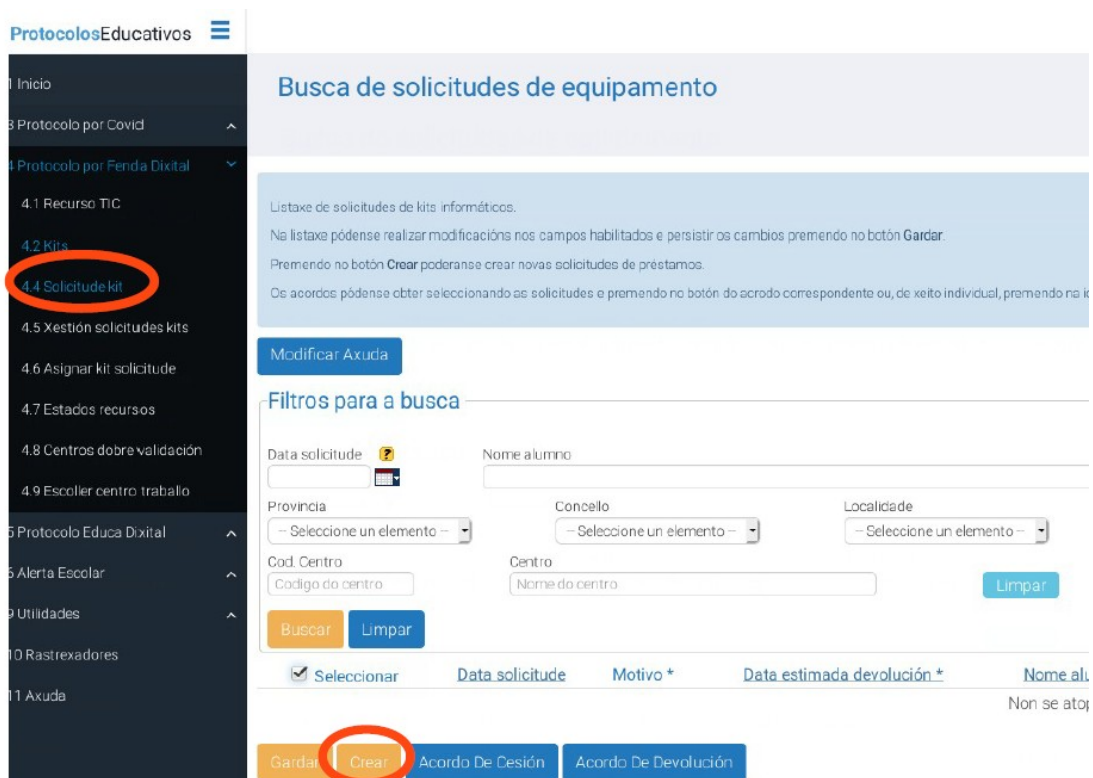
ProtocolosEducativos

1 Inicio
3 Protocolo por Covid
4 Protocolo por Fenda Dixital
4.1 Recurso TIC
4.2 Kits
4.4 Solicitude kit
4.5 Xestión solicitudes kits
4.6 Asignar kit solicitude
4.7 Estados recursos
4.8 Centros dobre validación
4.9 Escoller centro traballo
5 Protocolo Educa Dixital
6 Alerta Escolar
9 Utilidades
10 Rastrexadores
11 Axuda

Busca de solicitudes de equipamento

Listaxe de solicitudes de kits informáticos.

Na listaxe pódense realizar modificacións nos campos habilitados e persistir os cambios premendo no botón Gardar.

Premendo no botón Crear poderanse crear novas solicitudes de préstamos.

Os acordos pódense obter seleccionando as solicitudes e premendo no botón do acordo correspondente ou, de xeito individual, premendo na i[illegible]

Modificar Axuda

Filtros para a busca

Data solicitude
Nome alumno
Provincia
-- Seleccione un elemento --
Concello
-- Seleccione un elemento --
Localidade
-- Seleccione un elemento --
Cod. Centro
Codigo do centro
Centro
Nome do centro
Limpar
Buscar
Limpar

| Seleccionar | Data solicitude | Motivo * | Data estimada devolución * | Nome alu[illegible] |
|---|---|---|---|---|

Non se atop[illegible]

Gardar Crear Acordo De Cesión Acordo De Devolución